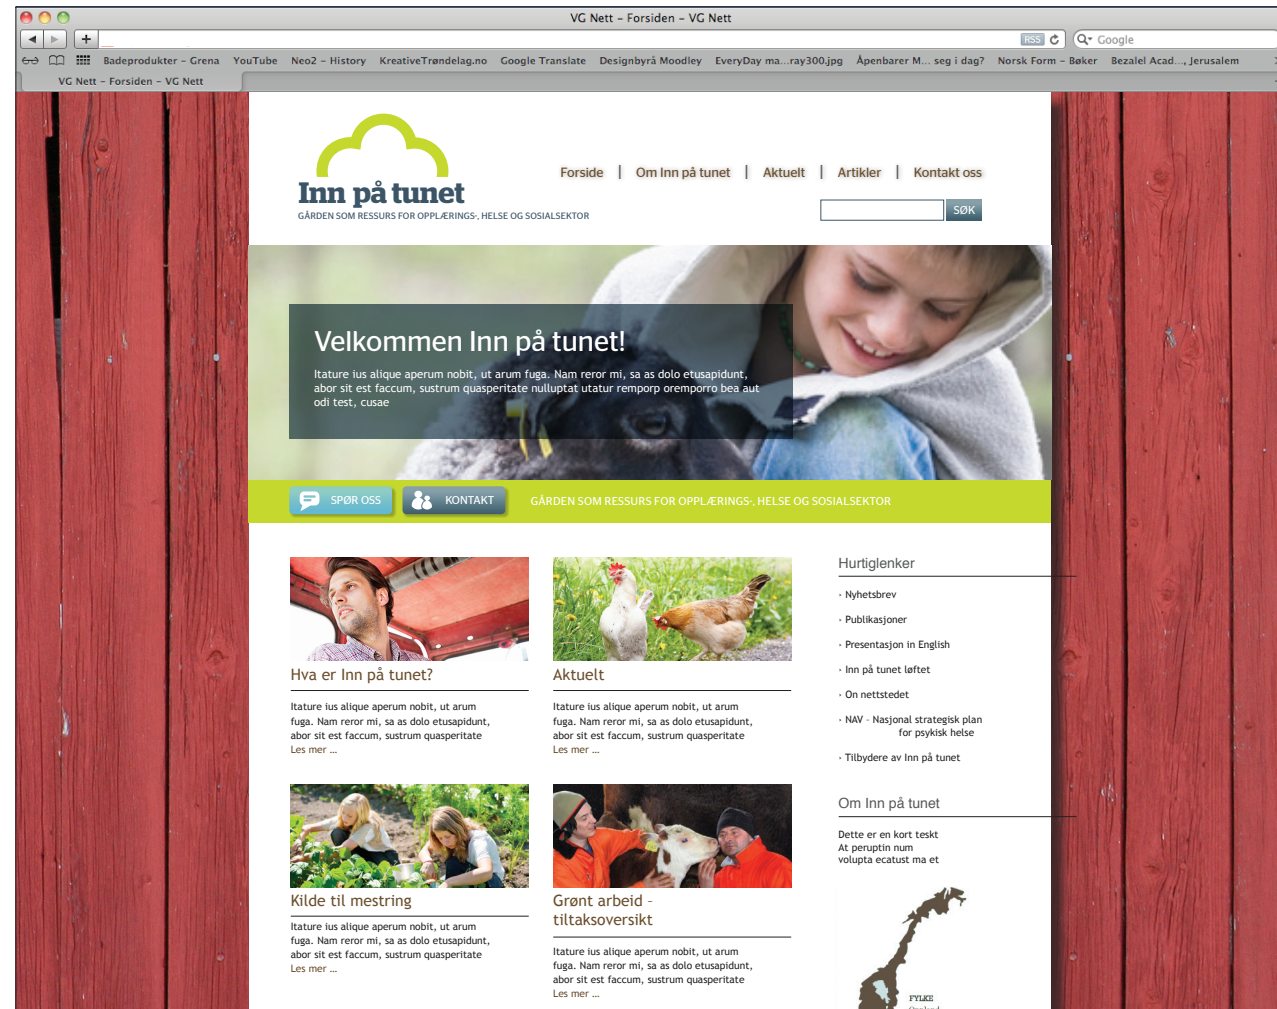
VG Nett – Forsiden – VG Nett

RSS Google

Badeprodukter – Grena YouTube Neo2 – History KreativeTrøndelag.no Google Translate Designbyrå Moodley EveryDay ma...ray300.jpg Åpenbarer M... seg i dag? Norsk Form – Bøker Bezalel Acad..., Jerusalem

VG Nett – Forsiden – VG Nett

Inn på tunet
GÅRDEN SOM RESSURS FOR OPPLÆRINGS-, HELSE OG SOSIALSEKTOR

Forside | Om Inn på tunet | Aktuelt | Artikler | Kontakt oss

SØK

Velkommen Inn på tunet!

Itature ius alique aperum nobit, ut arum fuga. Nam reror mi, sa as dolo etusapidunt, abor sit est faccum, sustrum quasperitate nulluptat utatur remporp oremporro bea aut odi test, cusae

SPØR OSS KONTAKT GÅRDEN SOM RESSURS FOR OPPLÆRINGS-, HELSE OG SOSIALSEKTOR

Hva er Inn på tunet?

Itature ius alique aperum nobit, ut arum fuga. Nam reror mi, sa as dolo etusapidunt, abor sit est faccum, sustrum quasperitate
Les mer ...

Aktuelt

Itature ius alique aperum nobit, ut arum fuga. Nam reror mi, sa as dolo etusapidunt, abor sit est faccum, sustrum quasperitate
Les mer ...

Kilde til mestring

Itature ius alique aperum nobit, ut arum fuga. Nam reror mi, sa as dolo etusapidunt, abor sit est faccum, sustrum quasperitate
Les mer ...

Grønt arbeid - tiltaksoversikt

Itature ius alique aperum nobit, ut arum fuga. Nam reror mi, sa as dolo etusapidunt, abor sit est faccum, sustrum quasperitate
Les mer ...

Hurtiglenker

Nyhetsbrev
Publikasjoner
Presentasjon in English
Inn på tunet løftet
On nettstedet
NAV - Nasjonal strategisk plan for psykisk helse
Tilbydere av Inn på tunet

Om Inn på tunet

Dette er en kort tekst
At peruptin num
volupta ecatust ma et

FYLKE
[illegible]